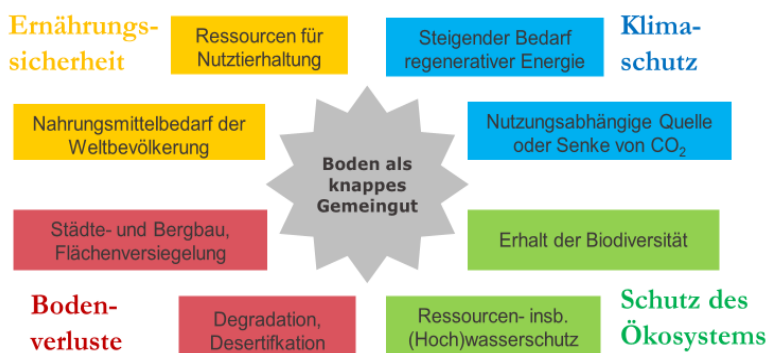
Ernährungssicherheit

Ressourcen für Nutztierhaltung

Steigender Bedarf regenerativer Energie

Klimaschutz

Nahrungsmittelbedarf der Weltbevölkerung

Boden als knappes Gemeingut

Nutzungsabhängige Quelle oder Senke von $CO_2$

Städte- und Bergbau, Flächenversiegelung

Erhalt der Biodiversität

Bodenverluste

Degradation, Desertifkation

Ressourcen- insb. (Hoch)wasserschutz

Schutz des Ökosystems